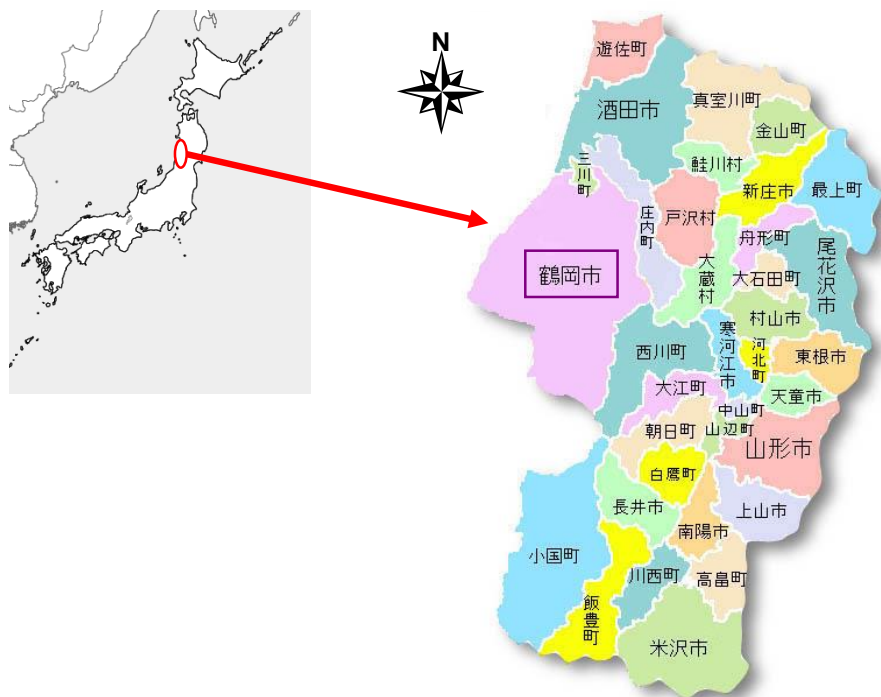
N

遊佐町
酒田市
真室川町
金山町
鮭川村
三川町
新庄市
最上町
戸沢村
庄内町
舟形町
鶴岡市
大蔵村
大石田町
尾花沢市
村山市
寒河江市
河北町
西川町
東根市
大江町
中山町
天童市
朝日町
山辺町
山形市
白鷹町
長井市
上山市
南陽市
小国町
川西町
高畠町
飯豊町
米沢市